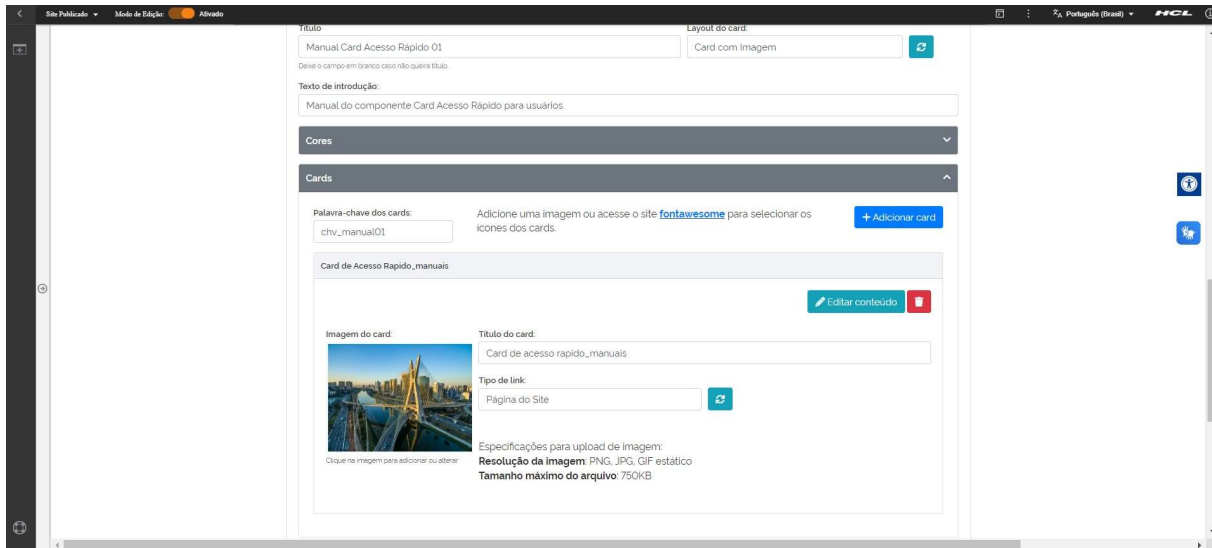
Site Publicado ▾ Modo de Edição: Ativado

Português (Brasil) ▾ HCL

Título

Manual Card Acesso Rápido 01

Deixe o campo em branco caso não queira título.

Layout do card:

Card com Imagem

Texto de introdução:

Manual do componente Card Acesso Rápido para usuários.

Cores

Cards

Palavra-chave dos cards:

chv_manual01

Adicione uma imagem ou acesse o site **fontawesome** para selecionar os ícones dos cards.

+ Adicionar card

Card de Acesso Rapido_manuais

Editar conteúdo

Imagem do card:

Clique na imagem para adicionar ou alterar

Título do card:

Card de acesso rapido_manuais

Tipo de link:

Página do Site

Especificações para upload de imagem:
**Resolução da imagem**: PNG, JPG, GIF estático
**Tamanho máximo do arquivo**: 750KB